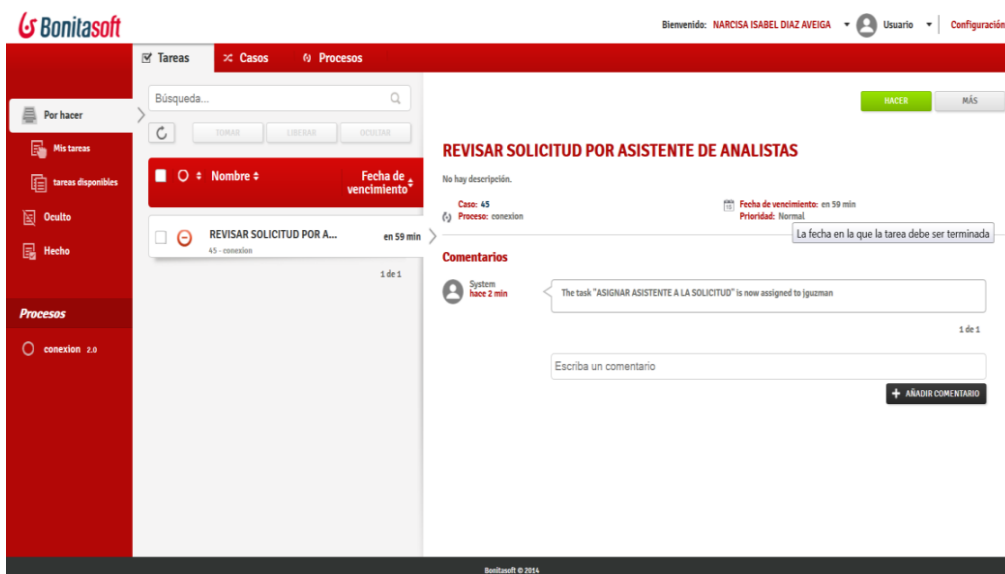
Bonitasoft

Bienvenido: NARCISA ISABEL DIAZ AVEIGA Usuario Configuración

Tareas Casos Procesos

Por hacer
Mis tareas
tareas disponibles
Oculto
Hecho

Procesos
conexion 2.0

Búsqueda...

TOMAR LIBERAR OCULTAR

Nombre
Fecha de vencimiento

REVISAR SOLICITUD POR A...
45 - conexion
en 59 min

1 de 1

HACER MÁS

REVISAR SOLICITUD POR ASISTENTE DE ANALISTAS

No hay descripción.

Caso: 45
Proceso: conexion

Fecha de vencimiento: en 59 min
Prioridad: Normal

La fecha en la que la tarea debe ser terminada

Comentarios

System
hace 2 min

The task "ASIGNAR ASISTENTE A LA SOLICITUD" is now assigned to jguzman

1 de 1

Escriba un comentario

AÑADIR COMENTARIO

Bonitasoft © 2014